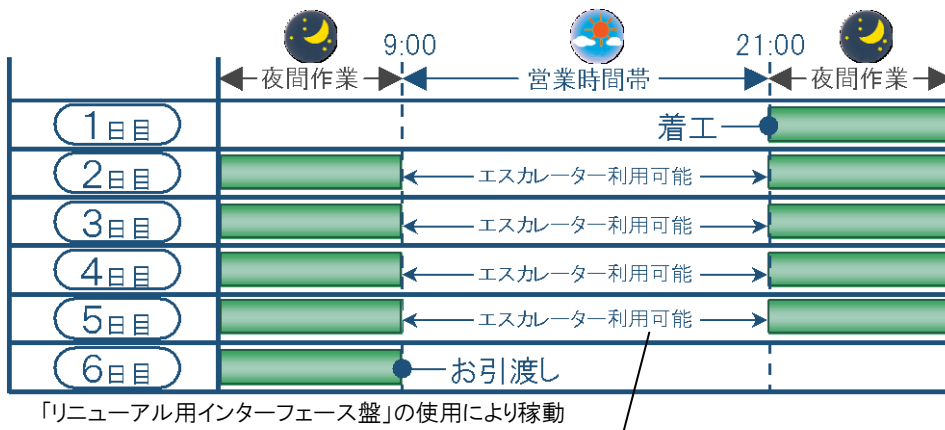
9:00 21:00

夜間作業 | 営業時間帯 | 夜間作業

| | | |
|---|---|---|
| 1日目 | 着工 | |
| 2日目 | エスカレーター利用可能 | |
| 3日目 | エスカレーター利用可能 | |
| 4日目 | エスカレーター利用可能 | |
| 5日目 | エスカレーター利用可能 | |
| 6日目 | お引渡し | |

「リニューアル用インターフェース盤」の使用により稼動